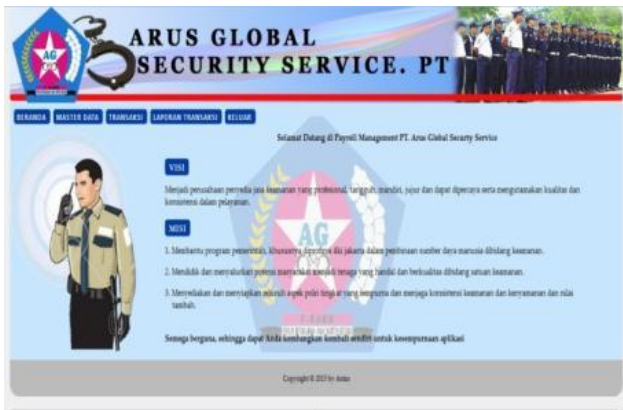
AG

ARUS GLOBAL
SECURITY SERVICE. PT

BERANDA MASTER DATA TRANSAKSI LAPORAN TRANSAKSI KELUAR

Selamat Datang di Payroll Management PT. Arus Global Securty Service

VISI

Menjadi perusahaan penyedia jasa keamanan yang profesional, tangguh, mandiri, jujur dan dapat dipercaya serta mengutamakan kualitas dan konsistensi dalam pelayanan.

MISI

1. Membantu program pemerintah, khususnya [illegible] dki jakarta dalam pembinaan sumber daya manusia dibidang keamanan.

2. Mendidik dan menyalurkan potensi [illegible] tenaga yang handal dan berkualitas dibidang satuan keamanan.

3. Menyediakan dan menyiapkan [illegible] yang bermutu dan menjaga konsistensi keamanan dan kenyamanan dan nilai tambah.

Semoga berguna, sehingga dapat Anda kembangkan kembali sendiri untuk kesempurnaan aplikasi

Copyright © 2015 by Annas